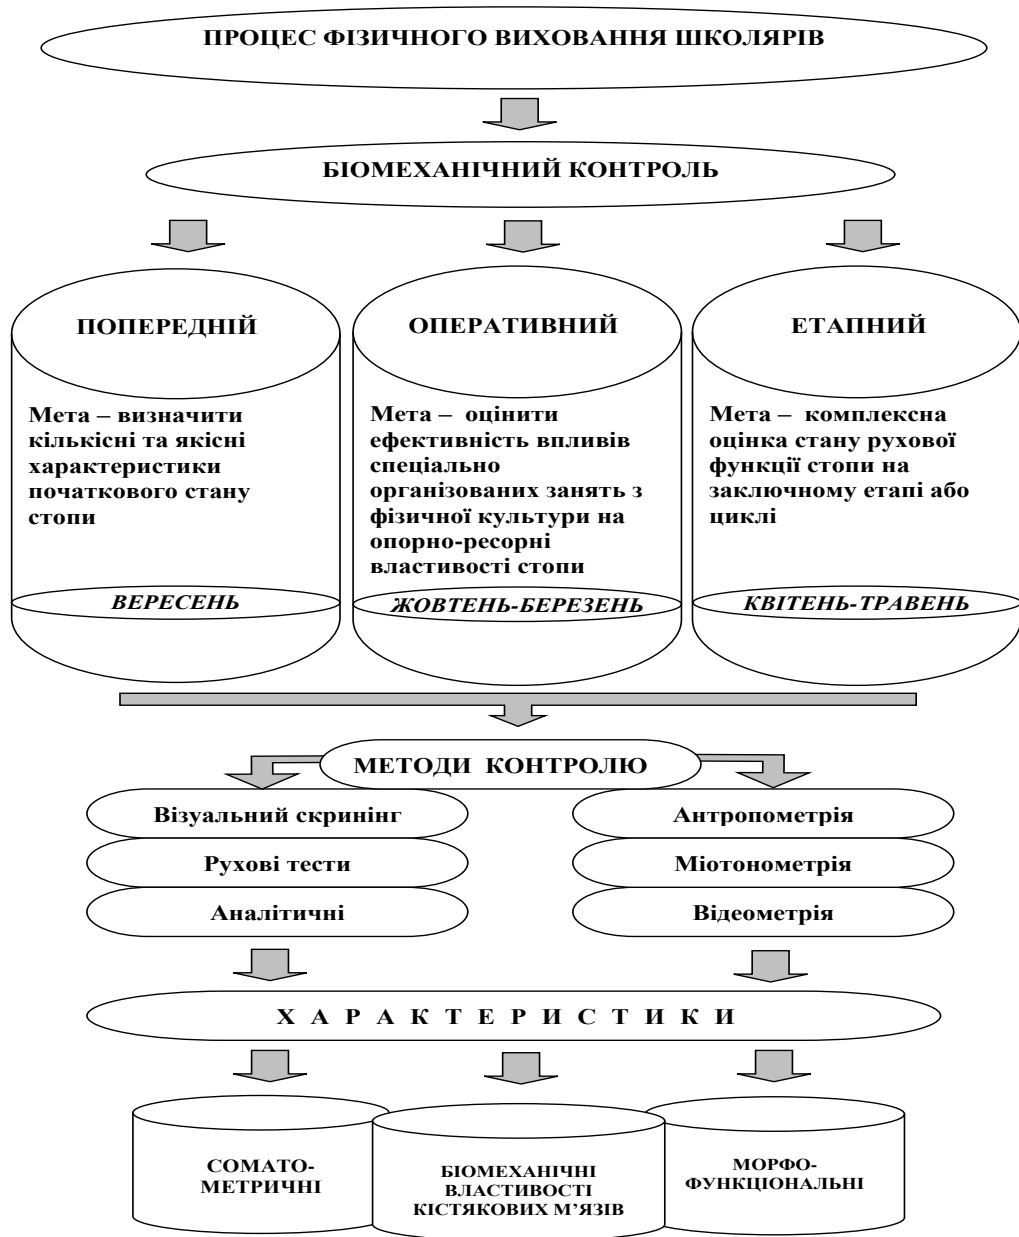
ПРОЦЕС ФІЗИЧНОГО ВИХОВАННЯ ШКОЛЯРІВ

БІОМЕХАНІЧНИЙ КОНТРОЛЬ

ПОПЕРЕДНІЙ

Мета – визначити кількісні та якісні характеристики початкового стану стопи

ВЕРЕСЕНЬ

ОПЕРАТИВНИЙ

Мета – оцінити ефективність впливів спеціально організованих занять з фізичної культури на опорно-ресорні властивості стопи

ЖОВТЕНЬ-БЕРЕЗЕНЬ

ЕТАПНИЙ

Мета – комплексна оцінка стану рухової функції стопи на заключному етапі або циклі

КВІТЕНЬ-ТРАВЕНЬ

МЕТОДИ КОНТРОЛЮ

Візуальний скринінг

Рухові тести

Аналітичні

Антропометрія

Міотонометрія

Відеометрія

Х А Р А К Т Е Р И С Т И К И

СОМАТО-МЕТРИЧНІ

БІОМЕХАНІЧНІ ВЛАСТИВОСТІ КІСТЯКОВИХ М'ЯЗІВ

МОРФО-ФУНКЦІОНАЛЬНІ